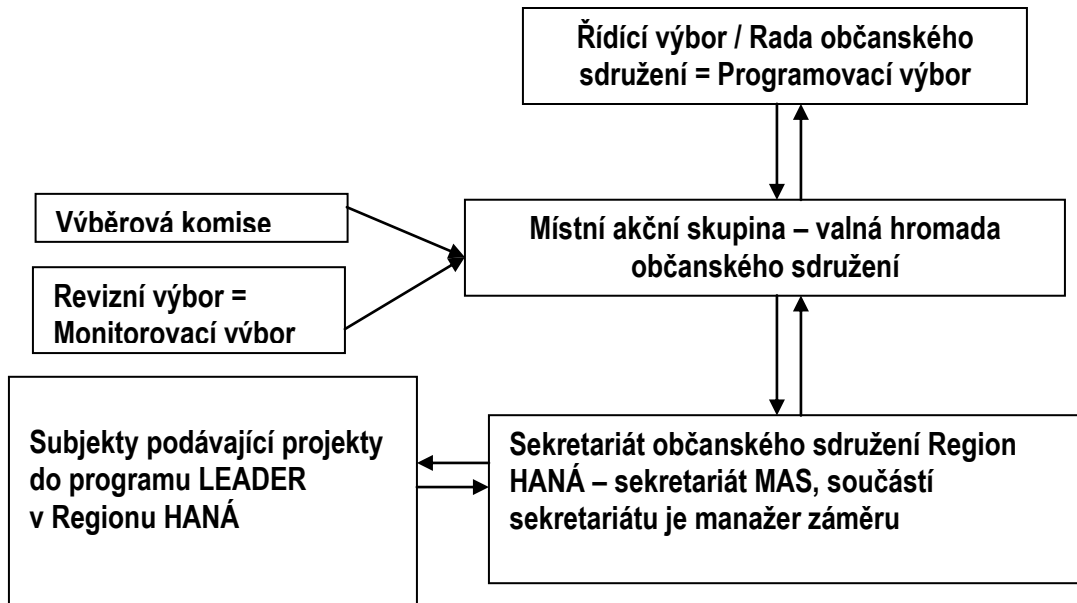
Řídící výbor / Rada občanského sdružení = Programovací výbor

Výběrová komise

Místní akční skupina – valná hromada občanského sdružení

Revizní výbor = Monitorovací výbor

Subjekty podávající projekty do programu LEADER v Regionu HANÁ

Sekretariát občanského sdružení Region HANÁ – sekretariát MAS, součástí sekretariátu je manažer záměru